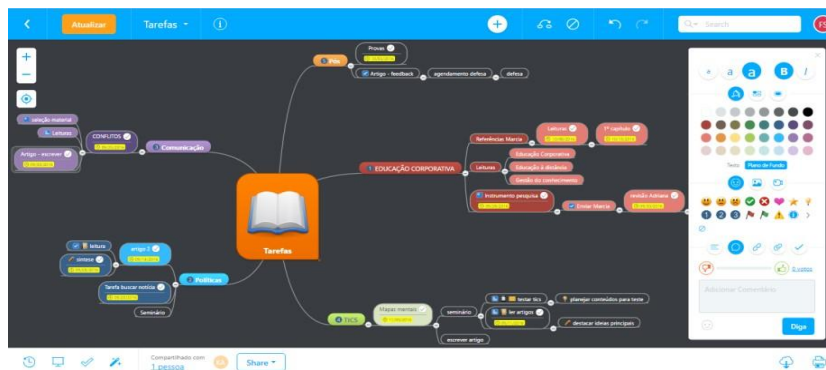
Atualizar
Tarefas
Search
FS

Provas
Pós
Artigo - feedback
agendamento defesa
defesa

seleção material
Leituras
CONFLITOS
Artigo - escrever
Comunicação

Referências Marcia
Leituras
1º capítulo
EDUCAÇÃO CORPORATIVA
Leituras
Educação Corporativa
Educação à distância
Gestão do conhecimento
Instrumento pesquisa
Enviar Marcia
revisão Adriana

Tarefas

leitura
artigo
síntese
Políticas
Tarefa buscar notícia
Seminário

Mapas mentais
TICS
seminário
testar tics
planejar conteúdos para teste
ler artigos
destacar ideias principais
escrever artigo

a
a
a
B
I
Texto
Plano de Fundo
0 votos
Adicionar Comentário
Diga

Compartilhado com
1 pessoa
Share